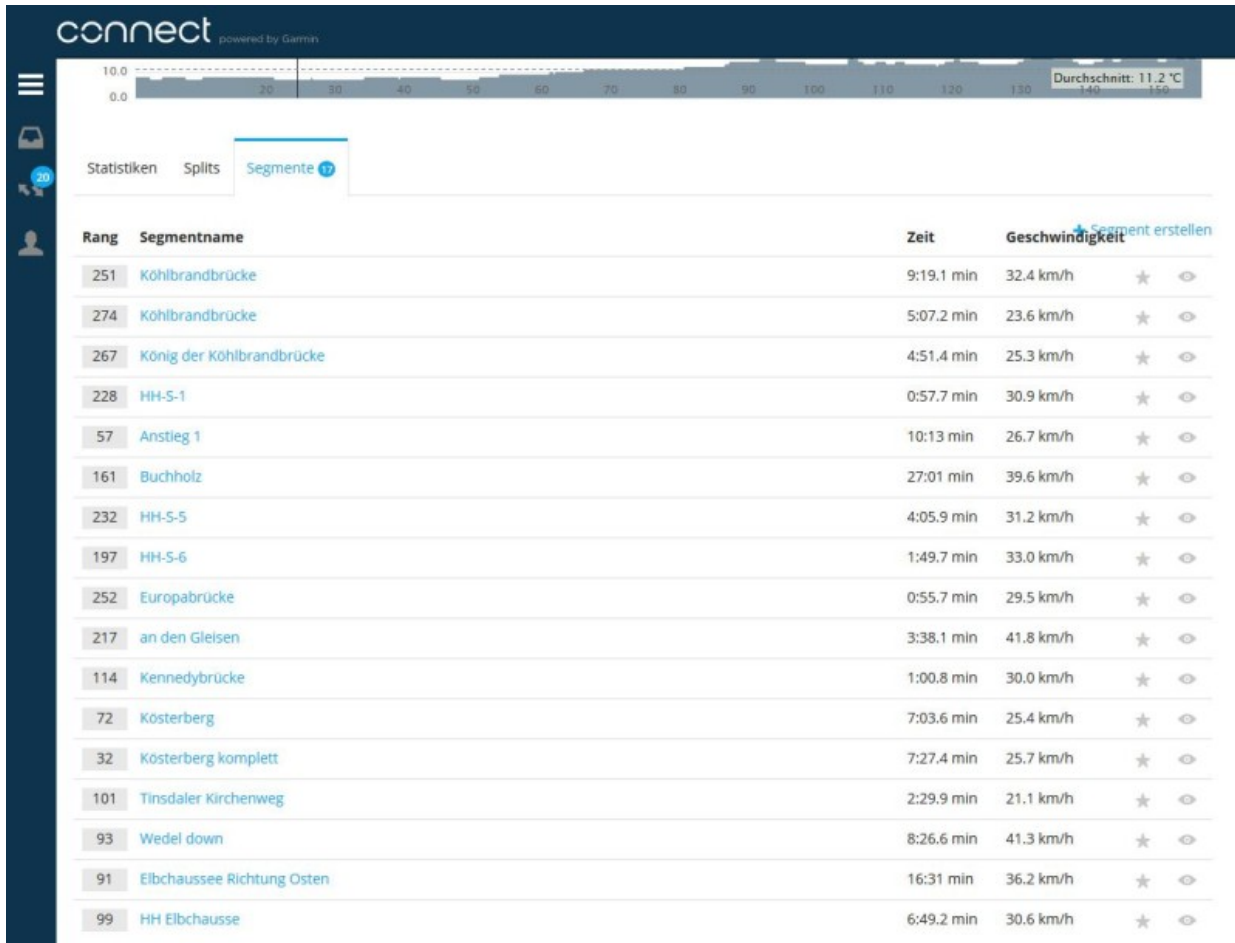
connect powered by Garmin

20

10.0
0.0
20 30 40 50 60 70 80 90 100 110 120 130 140 150
Durchschnitt: 11.2 °C

Statistiken Splits Segmente 17

+ Segment erstellen

| Rang | Segmentname | Zeit | Geschwindigkeit |
|---|---|---|---|
| 251 | Köhlbrandbrücke | 9:19.1 min | 32.4 km/h |
| 274 | Köhlbrandbrücke | 5:07.2 min | 23.6 km/h |
| 267 | König der Köhlbrandbrücke | 4:51.4 min | 25.3 km/h |
| 228 | HH-S-1 | 0:57.7 min | 30.9 km/h |
| 57 | Anstieg 1 | 10:13 min | 26.7 km/h |
| 161 | Buchholz | 27:01 min | 39.6 km/h |
| 232 | HH-S-5 | 4:05.9 min | 31.2 km/h |
| 197 | HH-S-6 | 1:49.7 min | 33.0 km/h |
| 252 | Europabrücke | 0:55.7 min | 29.5 km/h |
| 217 | an den Gleisen | 3:38.1 min | 41.8 km/h |
| 114 | Kennedybrücke | 1:00.8 min | 30.0 km/h |
| 72 | Kösterberg | 7:03.6 min | 25.4 km/h |
| 32 | Kösterberg komplett | 7:27.4 min | 25.7 km/h |
| 101 | Tinsdaler Kirchenweg | 2:29.9 min | 21.1 km/h |
| 93 | Wedel down | 8:26.6 min | 41.3 km/h |
| 91 | Elbchaussee Richtung Osten | 16:31 min | 36.2 km/h |
| 99 | HH Elbchausse | 6:49.2 min | 30.6 km/h |